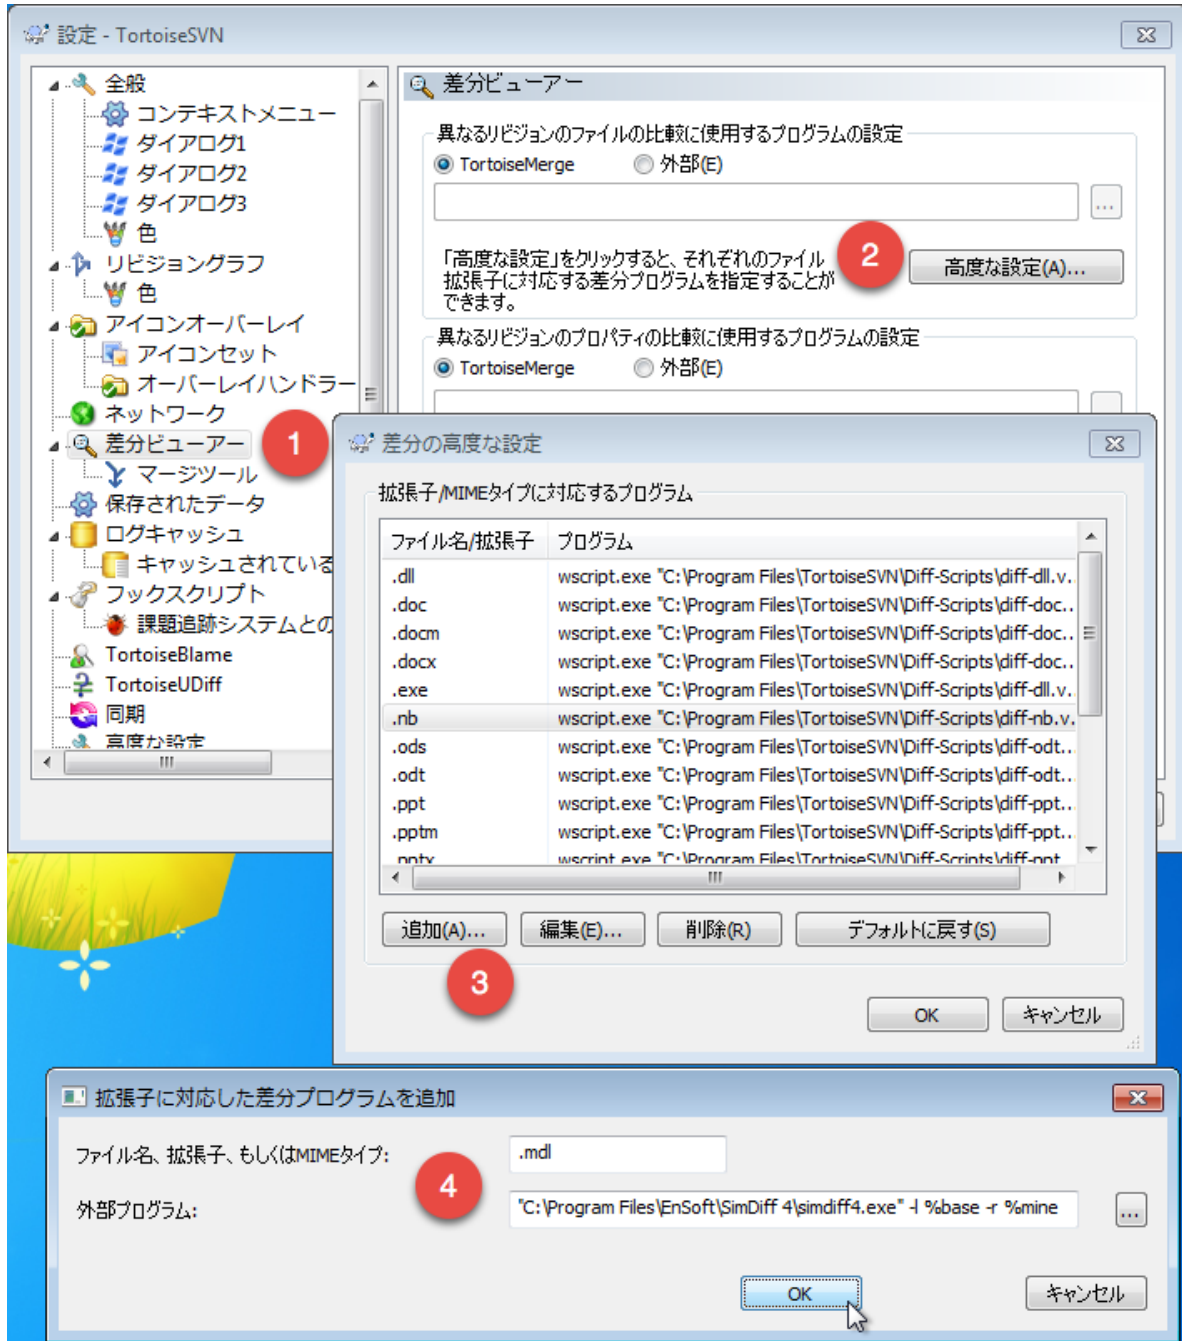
設定 - TortoiseSVN

全般
コンテキストメニュー
ダイアログ1
ダイアログ2
ダイアログ3
色
リビジョングラフ
色
アイコンオーバーレイ
アイコンセット
オーバーレイハンドラー
ネットワーク
差分ビューアー
マージツール
保存されたデータ
ログキャッシュ
キャッシュされている
フックスクリプト
課題追跡システムとの
TortoiseBlame
TortoiseUDiff
同期
高度な設定

1

差分ビューアー

異なるリビジョンのファイルの比較に使用するプログラムの設定
TortoiseMerge 外部(E)
...
「高度な設定」をクリックすると、それぞれのファイル拡張子に対応する差分プログラムを指定することができます。
2
高度な設定(A)...

異なるリビジョンのプロパティの比較に使用するプログラムの設定
TortoiseMerge 外部(E)

差分の高度な設定

拡張子/MIMEタイプに対応するプログラム

| ファイル名/拡張子 | プログラム |
|---|---|
| .dll | wscript.exe "C:\Program Files\TortoiseSVN\Diff-Scripts\diff-dll.v. |
| .doc | wscript.exe "C:\Program Files\TortoiseSVN\Diff-Scripts\diff-doc.. |
| .docm | wscript.exe "C:\Program Files\TortoiseSVN\Diff-Scripts\diff-doc.. |
| .docx | wscript.exe "C:\Program Files\TortoiseSVN\Diff-Scripts\diff-doc.. |
| .exe | wscript.exe "C:\Program Files\TortoiseSVN\Diff-Scripts\diff-dll.v. |
| .nb | wscript.exe "C:\Program Files\TortoiseSVN\Diff-Scripts\diff-nb.v. |
| .ods | wscript.exe "C:\Program Files\TortoiseSVN\Diff-Scripts\diff-odt.. |
| .odt | wscript.exe "C:\Program Files\TortoiseSVN\Diff-Scripts\diff-odt.. |
| .ppt | wscript.exe "C:\Program Files\TortoiseSVN\Diff-Scripts\diff-ppt.. |
| .pptm | wscript.exe "C:\Program Files\TortoiseSVN\Diff-Scripts\diff-ppt.. |
| .pptx | wscript.exe "C:\Program Files\TortoiseSVN\Diff-Scripts\diff-ppt |

追加(A)... 編集(E)... 削除(R) デフォルトに戻す(S)
3
OK キャンセル

拡張子に対応した差分プログラムを追加

ファイル名、拡張子、もしくはMIMEタイプ: .mdl
4
外部プログラム: "C:\Program Files\EnSoft\SimDiff 4\simdiff4.exe" -l %base -r %mine
...
OK キャンセル